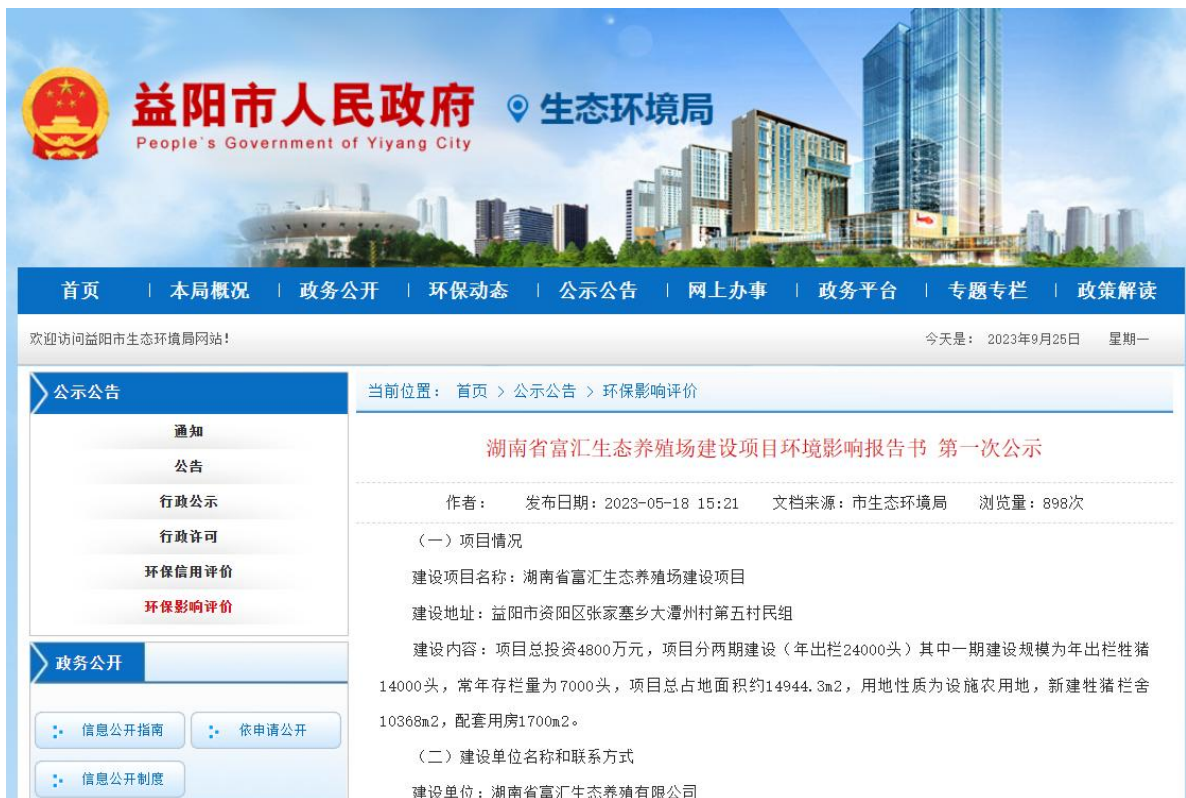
益阳市人民政府
People's Government of Yiyang City
生态环境局

首页 | 本局概况 | 政务公开 | 环保动态 | 公示公告 | 网上办事 | 政务平台 | 专题专栏 | 政策解读

欢迎访问益阳市生态环境局网站！

今天是：2023年9月25日 星期一

公示公告
通知
公告
行政公示
行政许可
环保信用评价
环保影响评价

政务公开
信息公开指南
依申请公开
信息公开制度

当前位置：首页 > 公示公告 > 环保影响评价

湖南省富汇生态养殖场建设项目环境影响报告书 第一次公示

作者： 发布日期：2023-05-18 15:21 文档来源：市生态环境局 浏览量：898次

（一）项目情况

建设项目名称：湖南省富汇生态养殖场建设项目

建设地址：益阳市资阳区张家塞乡大潭州村第五村民组

建设内容：项目总投资4800万元，项目分两期建设（年出栏24000头）其中一期建设规模为年出栏牲猪14000头，常年存栏量为7000头，项目总占地面积约14944.3m2，用地性质为设施农用地，新建牲猪栏舍10368m2，配套用房1700m2。

（二）建设单位名称和联系方式

建设单位：湖南省富汇生态养殖有限公司